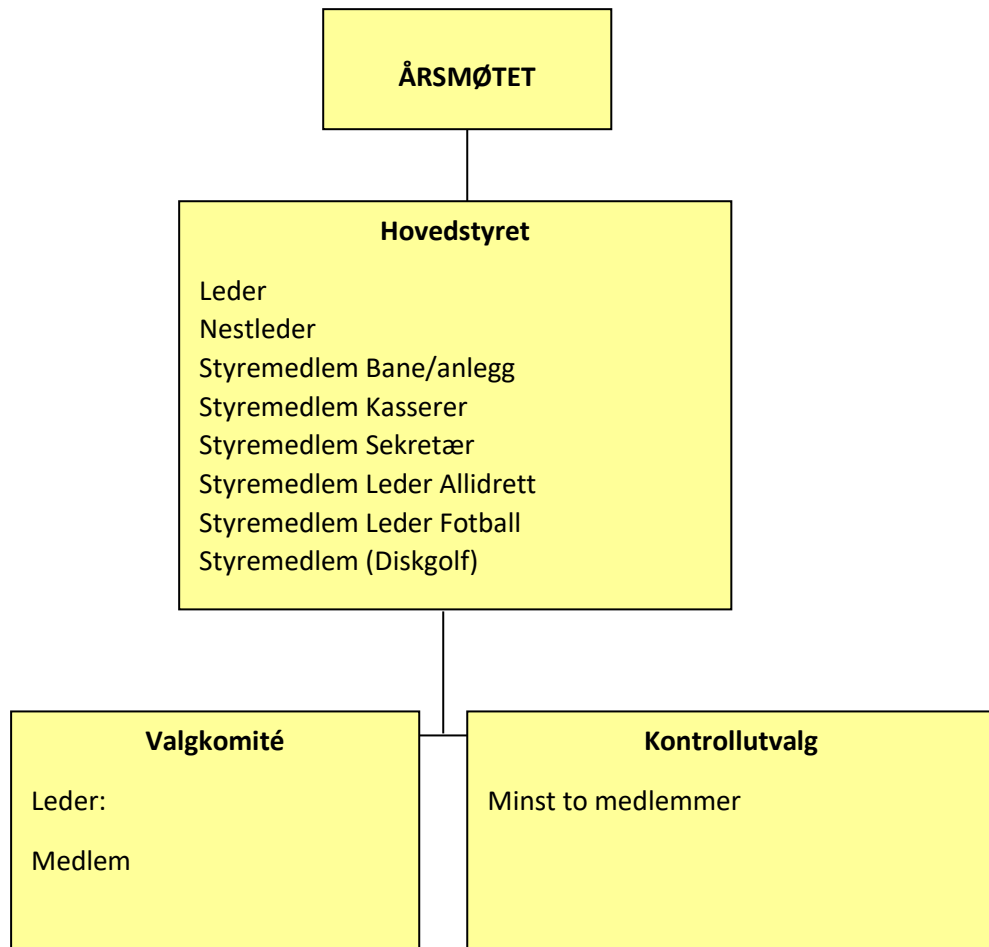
ÅRSMØTET

Hovedstyret

Leder
Nestleder
Styremedlem Bane/anlegg
Styremedlem Kasserer
Styremedlem Sekretær
Styremedlem Leder Allidrett
Styremedlem Leder Fotball
Styremedlem (Diskgolf)

Valgkomité

Leder:

Medlem

Kontrollutvalg

Minst to medlemmer